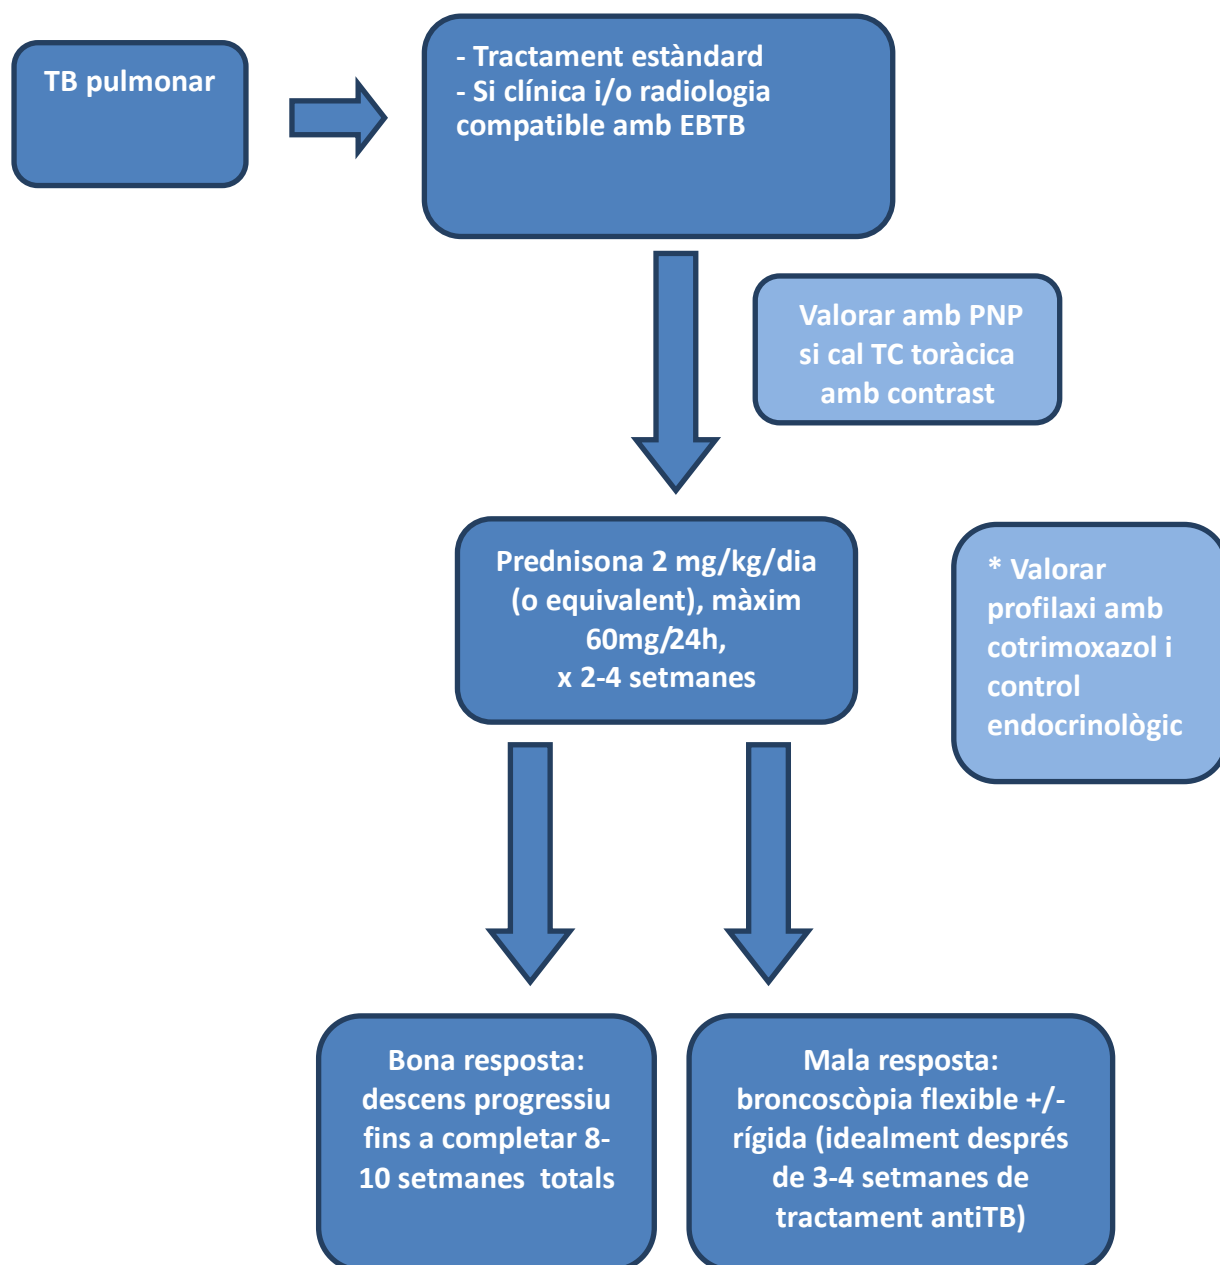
TB pulmonar

- Tractament estàndard
- Si clínica i/o radiologia compatible amb EBTB

Valorar amb PNP si cal TC toràcica amb contrast

Prednisona 2 mg/kg/dia (o equivalent), màxim 60mg/24h, x 2-4 setmanes

* Valorar profilaxi amb cotrimoxazol i control endocrinològic

Bona resposta: descens progressiu fins a completar 8-10 setmanes totals

Mala resposta: broncoscòpia flexible +/- rígida (idealment després de 3-4 setmanes de tractament antiTB)